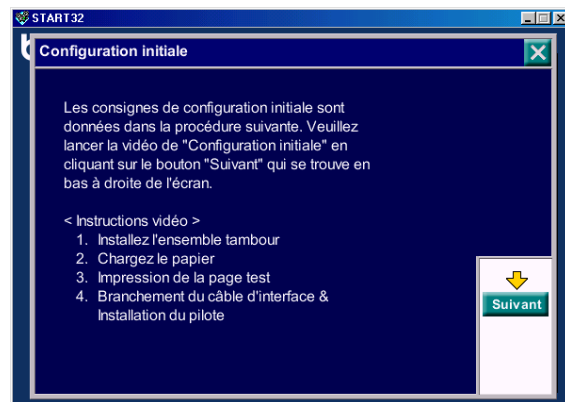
START32

Configuration initiale

Les consignes de configuration initiale sont données dans la procédure suivante. Veuillez lancer la vidéo de "Configuration initiale" en cliquant sur le bouton "Suivant" qui se trouve en bas à droite de l'écran.

< Instructions vidéo >
1. Installez l'ensemble tambour
2. Chargez le papier
3. Impression de la page test
4. Branchement du câble d'interface & Installation du pilote

Suivant